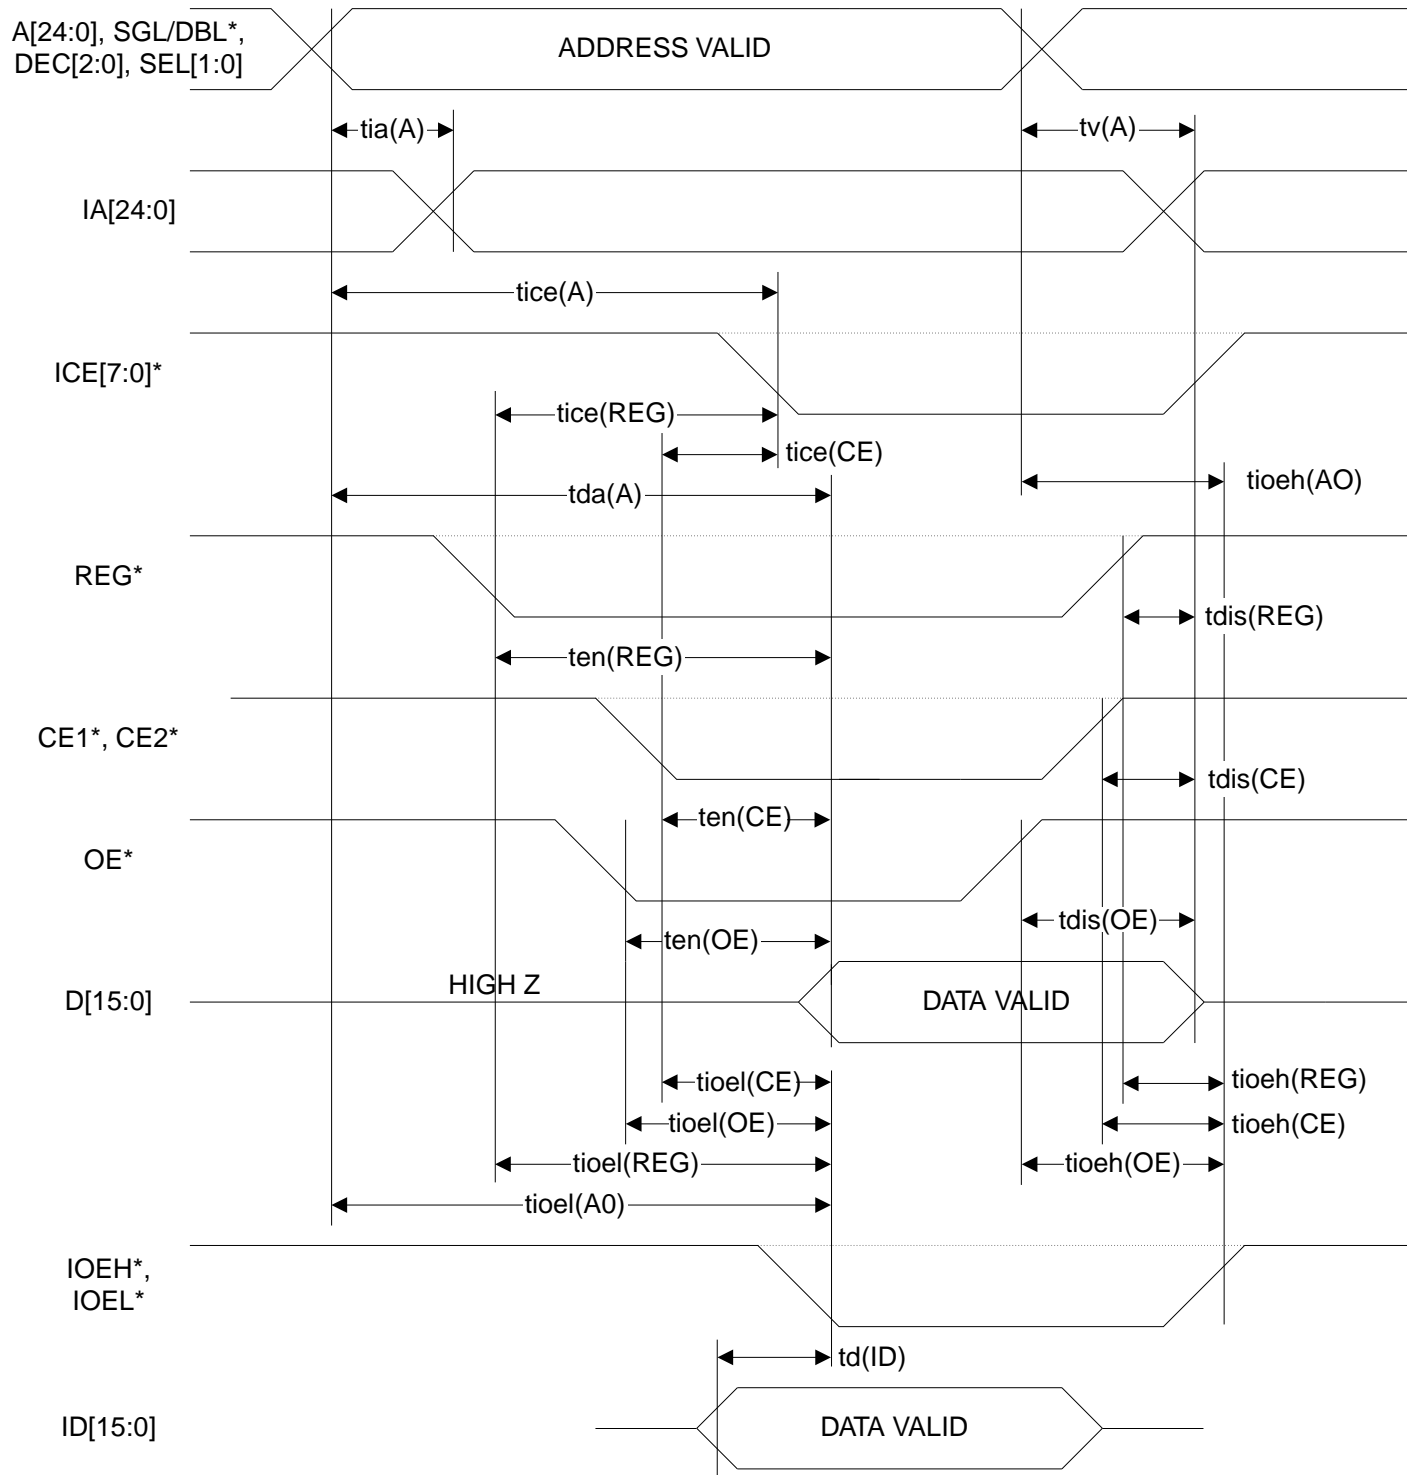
A[24:0], SGL/DBL*, DEC[2:0], SEL[1:0]

ADDRESS VALID

tia(A)

tv(A)

IA[24:0]

tice(A)

ICE[7:0]*

tice(REG)

tice(CE)

tda(A)

tioeh(AO)

REG*

tdis(REG)

ten(REG)

CE1*, CE2*

tdis(CE)

ten(CE)

OE*

tdis(OE)

ten(OE)

HIGH Z

D[15:0]

DATA VALID

tioel(CE)

tioeh(REG)

tioel(OE)

tioeh(CE)

tioel(REG)

tioeh(OE)

tioel(A0)

IOEH*, IOEL*

td(ID)

ID[15:0]

DATA VALID